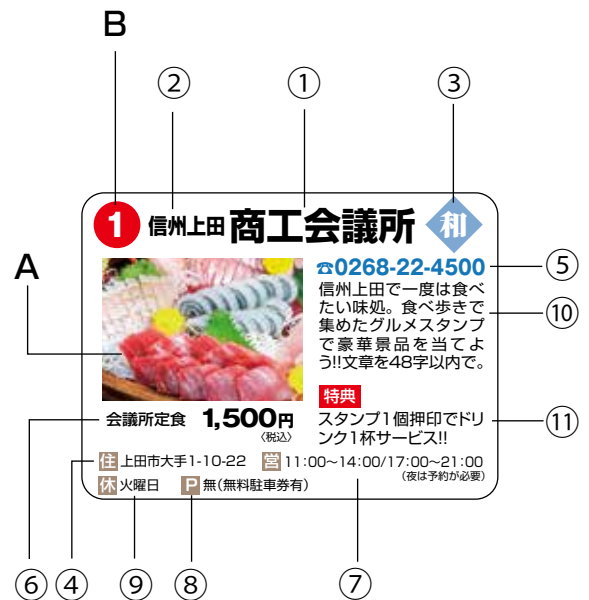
B
②
①
③
1 信州上田 商工会議所 和
A
☎0268-22-4500
⑤
信州上田で一度は食べたい味処。食べ歩きで集めたグルメスタンプで豪華景品を当てよう!!文章を48字以内で。
⑩
特典
スタンプ1個押印でドリンク1杯サービス!!
⑪
会議所定食 1,500円 〈税込〉
住 上田市大手1-10-22 営 11:00~14:00/17:00~21:00 (夜は予約が必要)
休 火曜日 P 無(無料駐車券有)
⑥ ④ ⑨ ⑧ ⑦